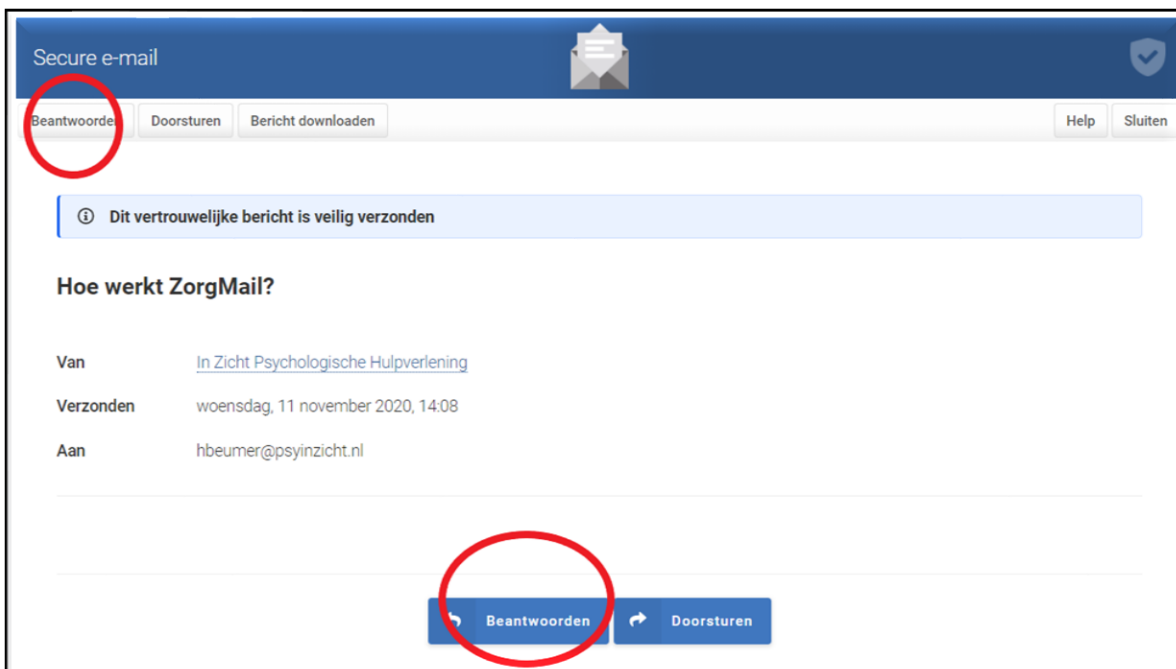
Secure e-mail

Beantwoorden Doorsturen Bericht downloaden Help Sluiten

Dit vertrouwelijke bericht is veilig verzonden

Hoe werkt ZorgMail?

Van In Zicht Psychologische Hulpverlening

Verzonden woensdag, 11 november 2020, 14:08

Aan hbeumer@psyinzicht.nl

Beantwoorden Doorsturen